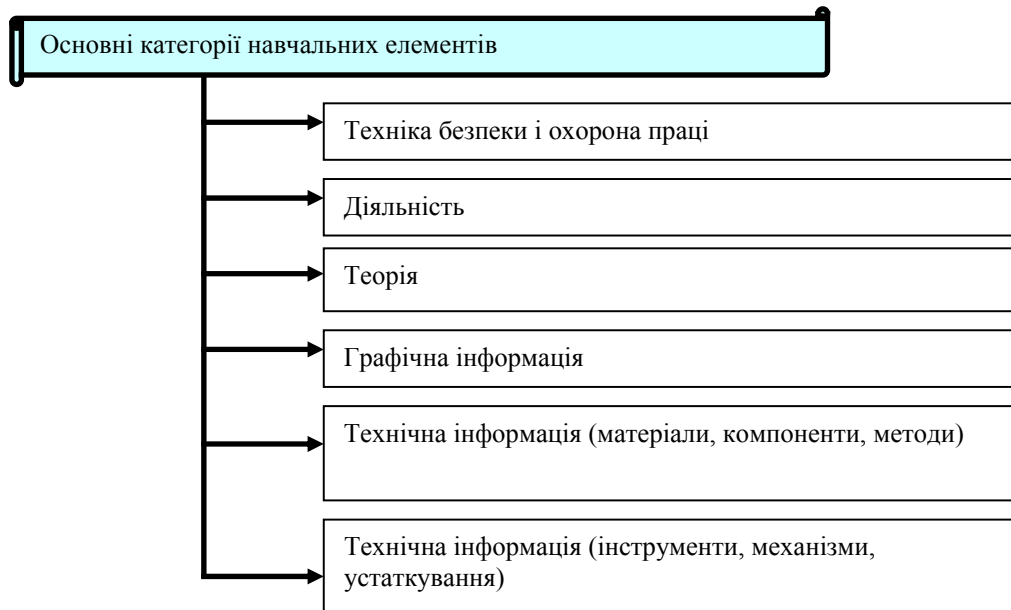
Основні категорії навчальних елементів

Техніка безпеки і охорона праці

Діяльність

Теорія

Графічна інформація

Технічна інформація (матеріали, компоненти, методи)

Технічна інформація (інструменти, механізми, устаткування)